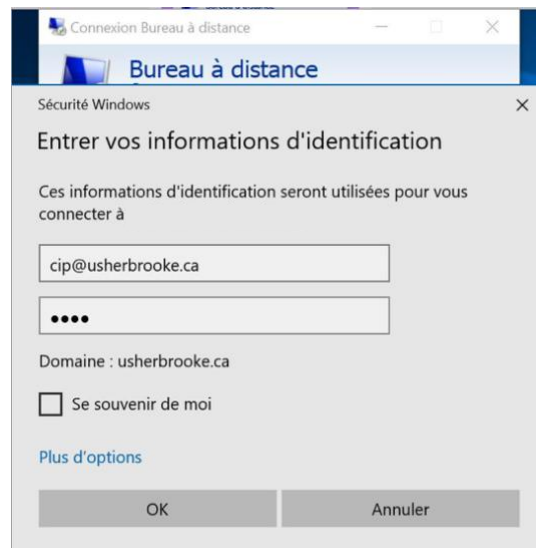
Connexion Bureau à distance

Bureau à distance

Sécurité Windows

Entrer vos informations d'identification

Ces informations d'identification seront utilisées pour vous connecter à

cip@usherbrooke.ca

••••

Domaine : usherbrooke.ca

Se souvenir de moi

Plus d'options

OK

Annuler